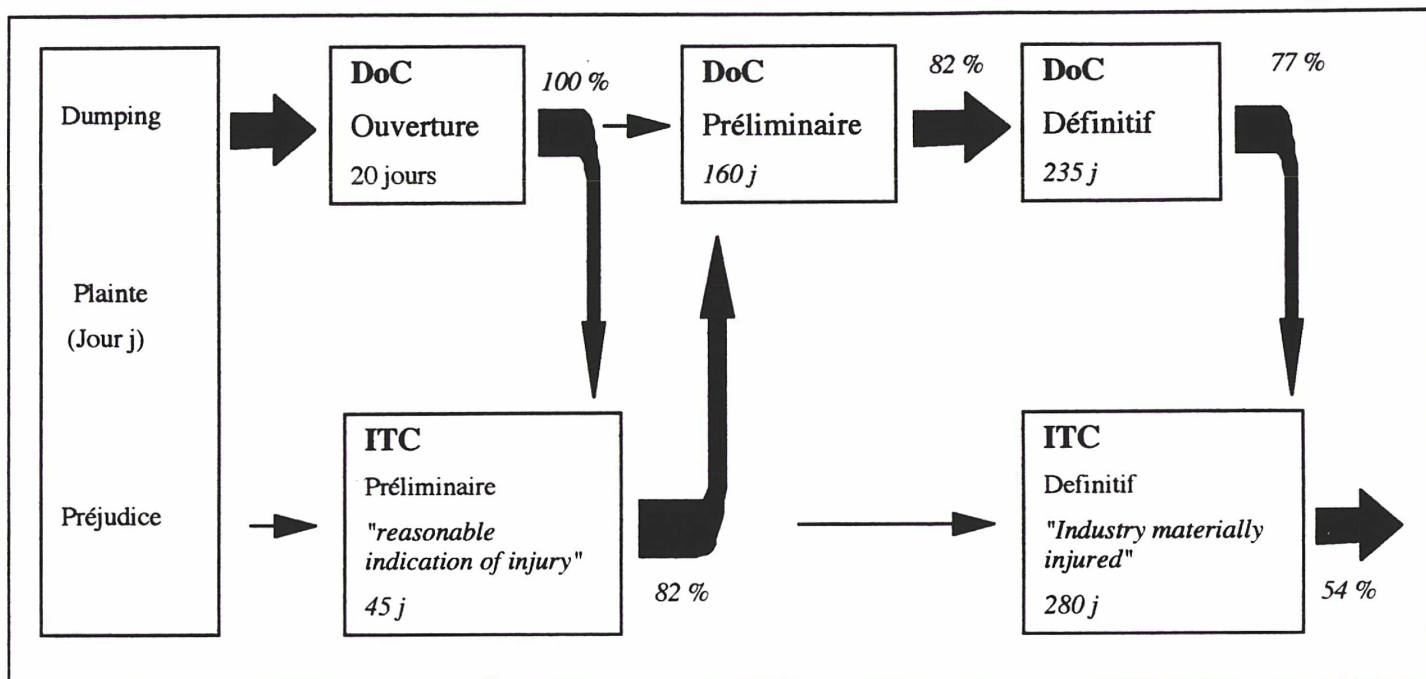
Dumping

Plainte

(Jour j)

Préjudice

DoC

Ouverture

20 jours

100 %

DoC

Préliminaire

*160 j*

82 %

DoC

Définitif

*235 j*

77 %

ITC

Préliminaire

*"reasonable indication of injury"*

*45 j*

82 %

ITC

Definitif

*"Industry materially injured"*

*280 j*

54 %